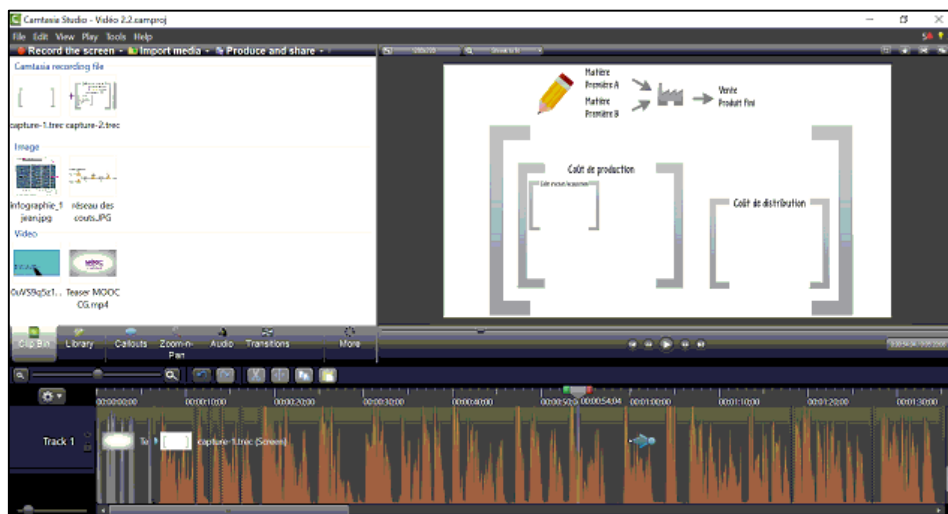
Camtasia Studio - Vidéo 2.2.camproj

File Edit View Play Tools Help

Record the screen ▾ Import media ▾ Produce and share ▾

Camtasia recording file

capture-1.trec capture-2.trec

Image

infographie_1 jean.jpg réseau des couts.JPG

Video

0uVS9q5z1.. Teaser MOOC CG.mp4

Matière Première A

Matière Première B

Vente Produit Fini

Coût de production

Coût de distribution

Clip Bin Library Callouts Zoom-n-Pan Audio Transitions More

Track 1

capture-1.trec (Screen)

00:00:00;00 00:00:10;00 00:00:20;00 00:00:30;00 00:00:40;00 00:00:50;00 00:00:54;04 00:01:00;00 00:01:10;00 00:01:20;00 00:01:30;00